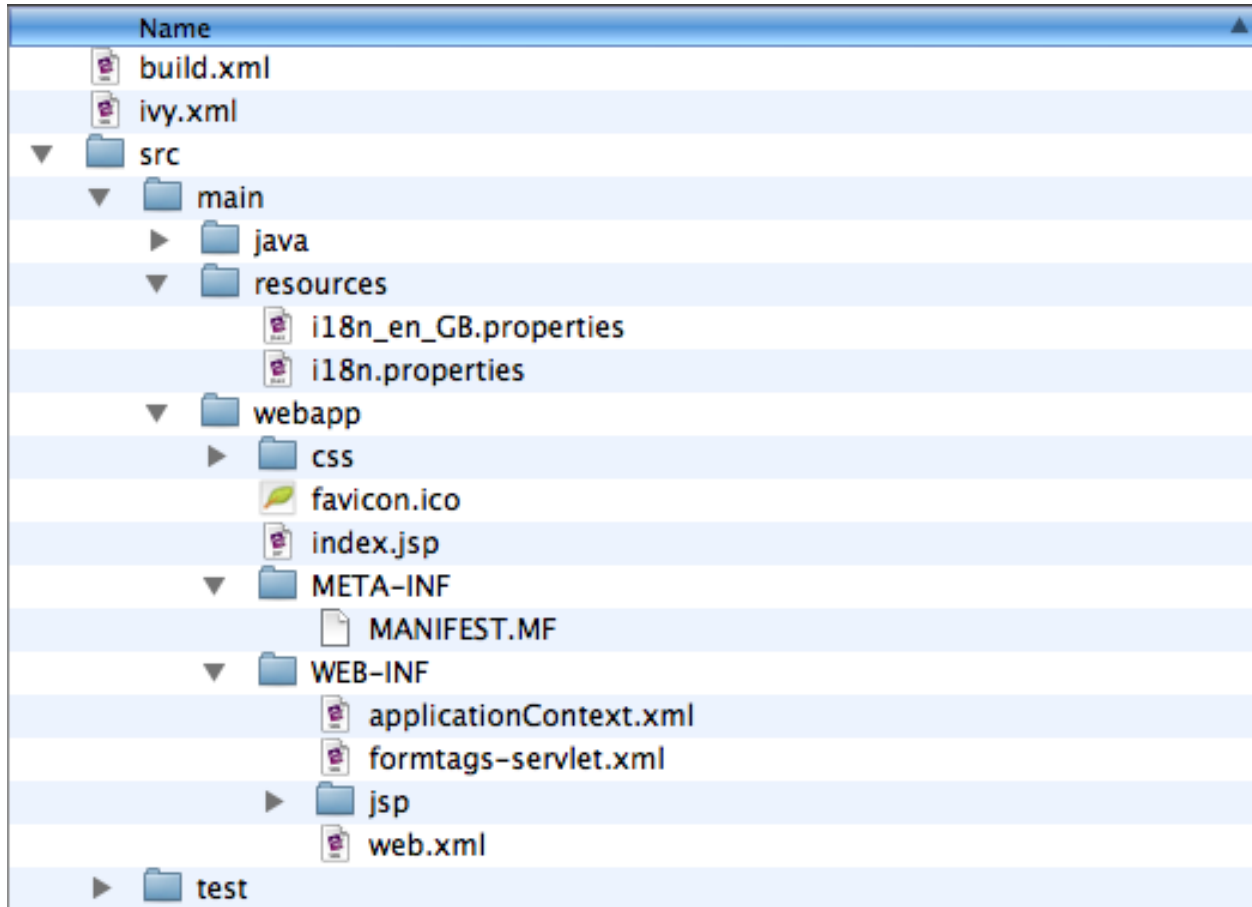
Name
build.xml
ivy.xml
src
main
java
resources
i18n_en_GB.properties
i18n.properties
webapp
css
favicon.ico
index.jsp
META-INF
MANIFEST.MF
WEB-INF
applicationContext.xml
formtags-servlet.xml
jsp
web.xml
test